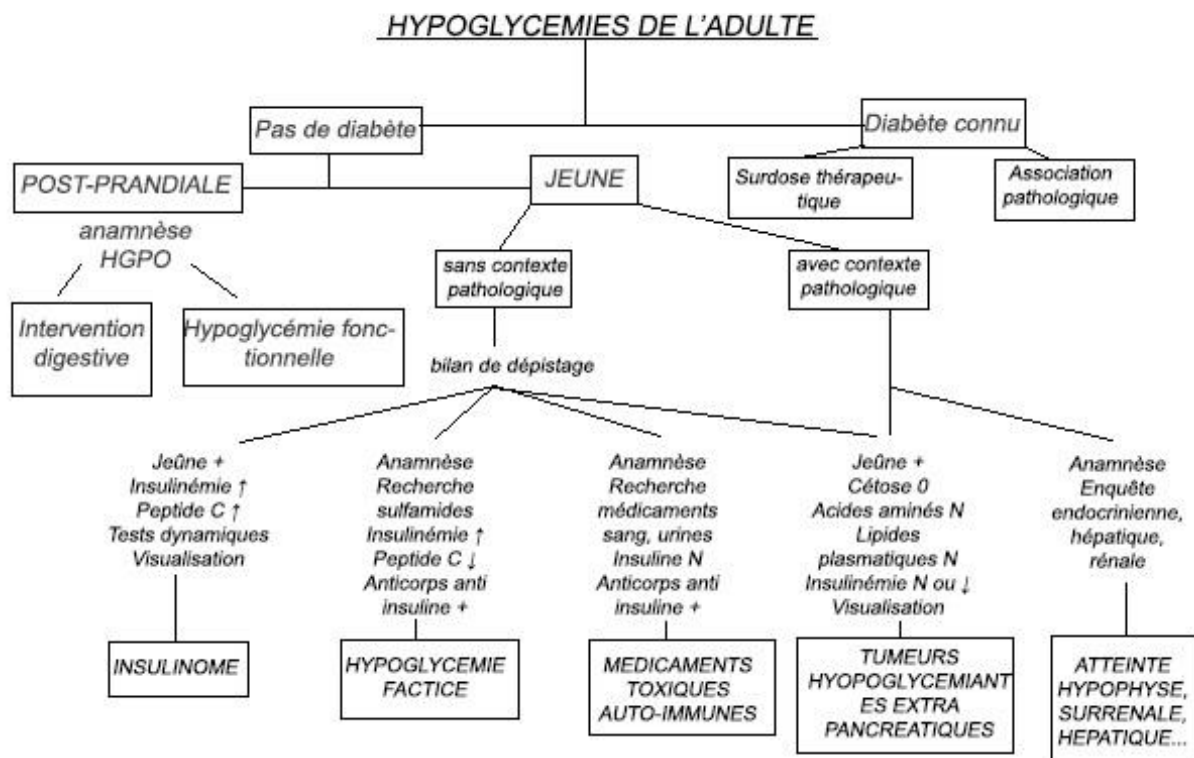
HYPOGLYCEMIES DE L'ADULTE

Pas de diabète

Diabète connu

POST-PRANDIALE

JEUNE

Surdose thérapeutique

Association pathologique

anamnèse
HGPO

Intervention digestive

Hypoglycémie fonctionnelle

sans contexte pathologique

avec contexte pathologique

bilan de dépistage

Jeûne +
Insulinémie ↑
Peptide C ↑
Tests dynamiques
Visualisation

INSULINOME

Anamnèse
Recherche sulfamides
Insulinémie ↑
Peptide C ↓
Anticorps anti insuline +

HYPOGLYCEMIE FACTICE

Anamnèse
Recherche médicaments sang, urines
Insuline N
Anticorps anti insuline +

MEDICAMENTS
TOXIQUES
AUTO-IMMUNES

Jeûne +
Cétose 0
Acides aminés N
Lipides plasmatiques N
Insulinémie N ou ↓
Visualisation

TUMEURS HYOPOGLYCEMIANTES EXTRA PANCREATIQUES

Anamnèse
Enquête endocrinienne, hépatique, rénale

ATTEINTE HYPOPHYSE, SURRENALE, HEPATIQUE...